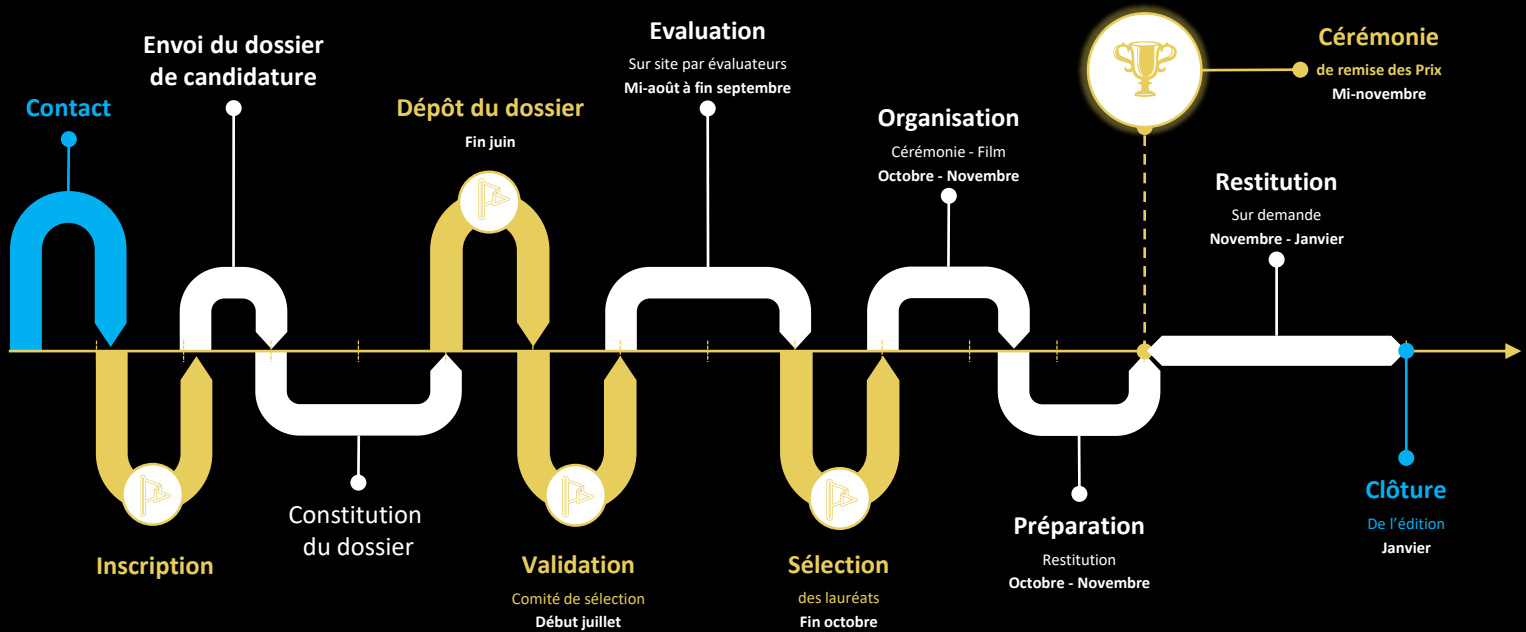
Contact

Envoi du dossier de candidature

Dépôt du dossier
Fin juin

Evaluation
Sur site par évaluateurs
Mi-août à fin septembre

Organisation
Cérémonie - Film
Octobre - Novembre

Cérémonie
de remise des Prix
Mi-novembre

Restitution
Sur demande
Novembre - Janvier

Inscription

Constitution du dossier

Validation
Comité de sélection
Début juillet

Sélection
des lauréats
Fin octobre

Préparation
Restitution
Octobre - Novembre

Clôture
De l'édition
Janvier